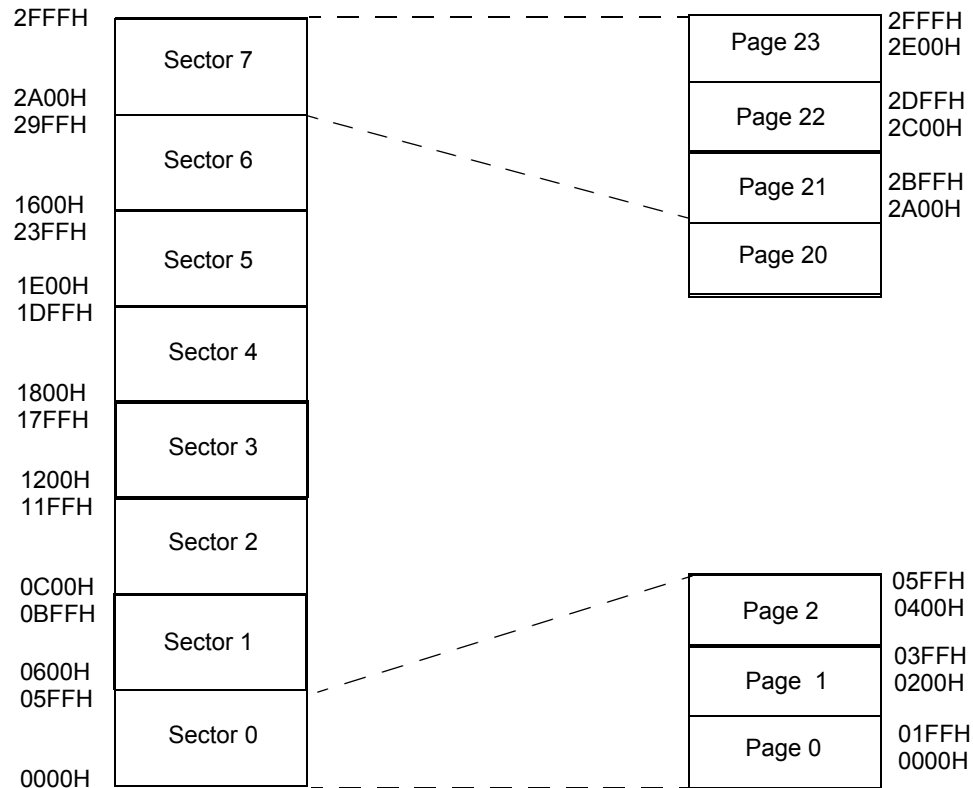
2FFFH
Sector 7
2A00H
29FFH
Sector 6
1600H
23FFH
Sector 5
1E00H
1DFFH
Sector 4
1800H
17FFH
Sector 3
1200H
11FFH
Sector 2
0C00H
0BFFH
Sector 1
0600H
05FFH
Sector 0
0000H

Page 23
2FFFH
2E00H
Page 22
2DFFH
2C00H
Page 21
2BFFH
2A00H
Page 20

05FFH
0400H
Page 2
03FFH
0200H
Page 1
01FFH
0000H
Page 0